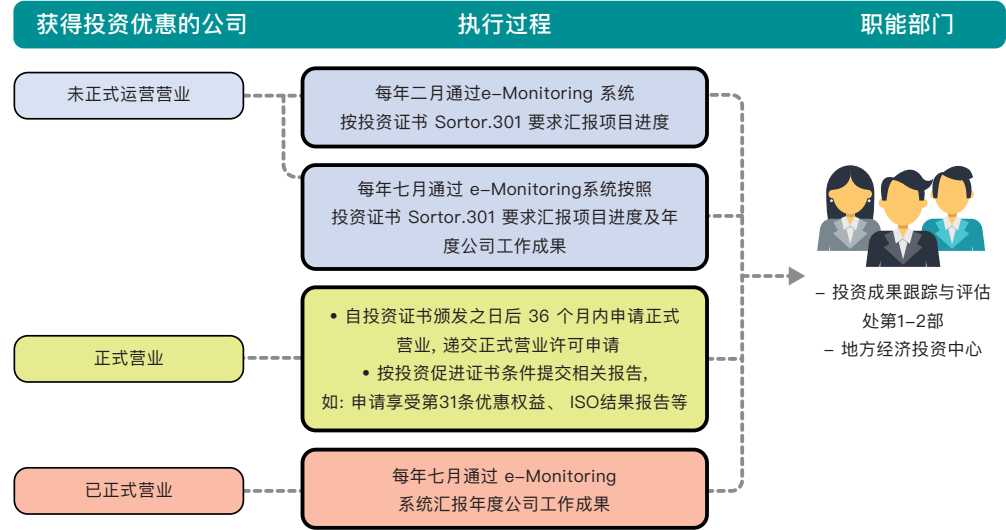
获得投资优惠的公司

执行过程

职能部门

未正式运营营业

每年二月通过e-Monitoring 系统按投资证书 Sortor.301 要求汇报项目进度

每年七月通过 e-Monitoring系统按照投资证书 Sortor.301 要求汇报项目进度及年度公司工作成果

正式营业

• 自投资证书颁发之日后 36 个月内申请正式营业, 递交正式营业许可申请
• 按投资促进证书条件提交相关报告, 如: 申请享受第31条优惠权益、 ISO结果报告等

已正式营业

每年七月通过 e-Monitoring 系统汇报年度公司工作成果

– 投资成果跟踪与评估处第1–2部
– 地方经济投资中心